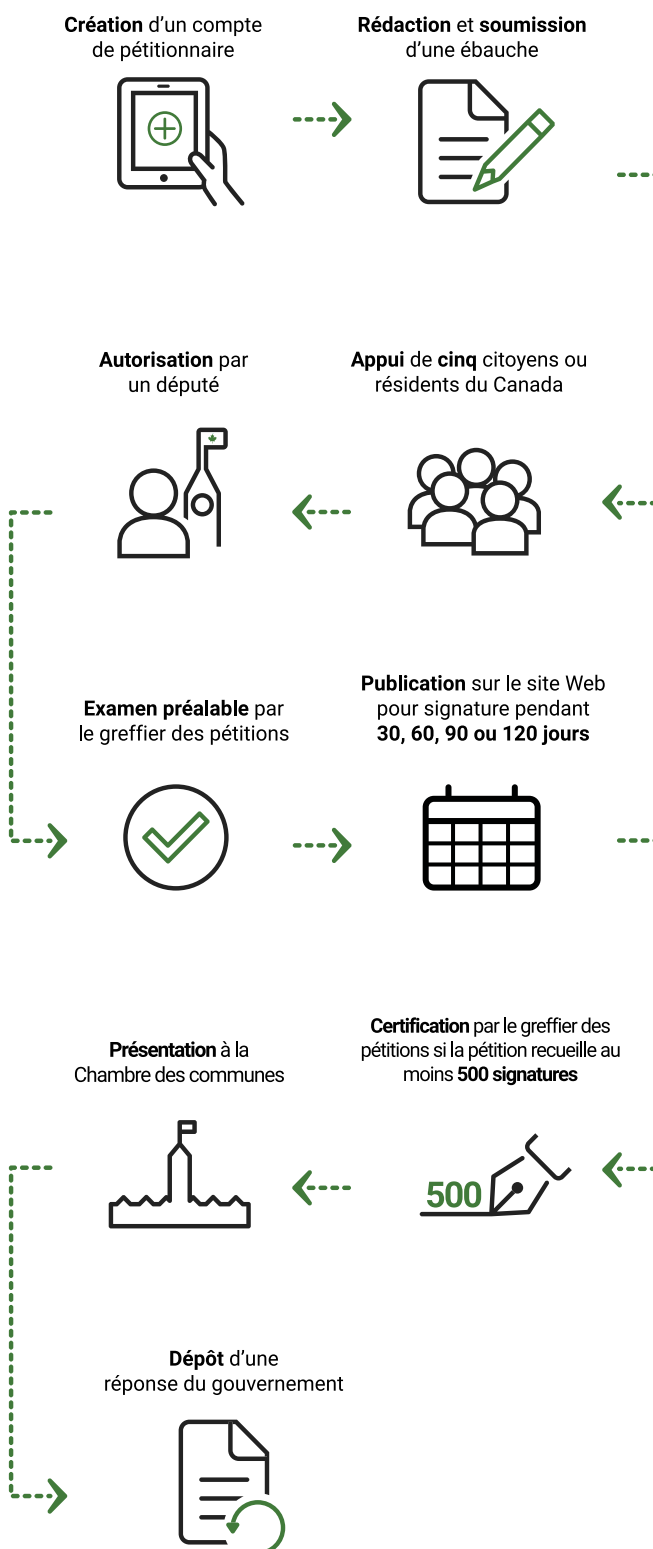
Création d'un compte de pétitionnaire

Rédaction et soumission d'une ébauche

Autorisation par un député

Appui de cinq citoyens ou résidents du Canada

Examen préalable par le greffier des pétitions

Publication sur le site Web pour signature pendant 30, 60, 90 ou 120 jours

Présentation à la Chambre des communes

Certification par le greffier des pétitions si la pétition recueille au moins 500 signatures

500

Dépôt d'une réponse du gouvernement